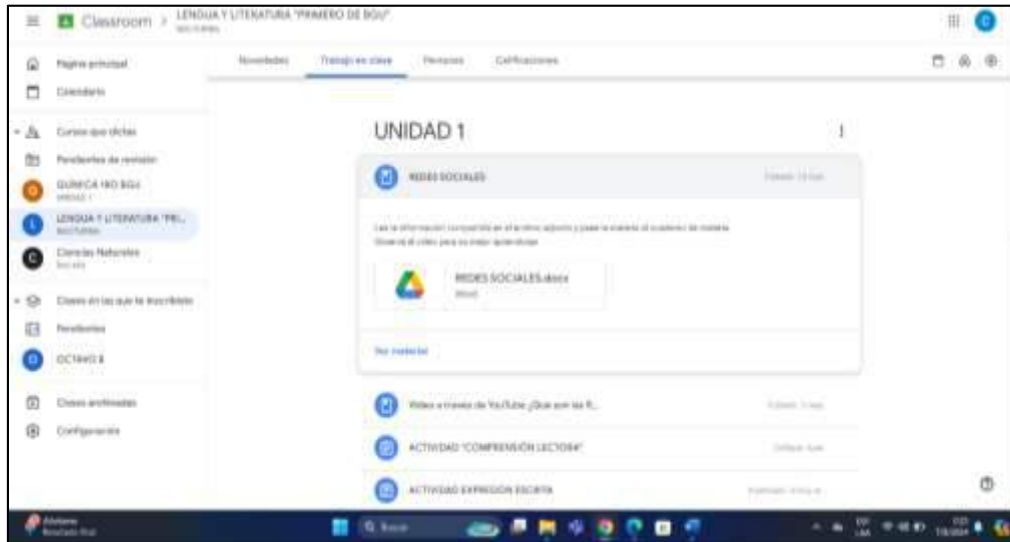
Classroom > LENGUA Y LITERATURA "PRIMERO DE BGU"

Página principal
Calendario
Cursos que dictas
Pendientes de revisión
QUÍMICA 1RO BGU
LENGUA Y LITERATURA "PRI...
Ciencias Naturales
Clases en las que te inscribiste
Pendientes
OCTAVO E
Clases archivadas
Configuración

Novedades
Trabajo en clase
Personas
Calificaciones

UNIDAD 1

REDES SOCIALES

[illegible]

REDES SOCIALES.docx
Word

Ver material

Video a través de YouTube ¿Qué son las R...
ACTIVIDAD "COMPRENSIÓN LECTORA"
ACTIVIDAD EXPRESIÓN ESCRITA

Buscar